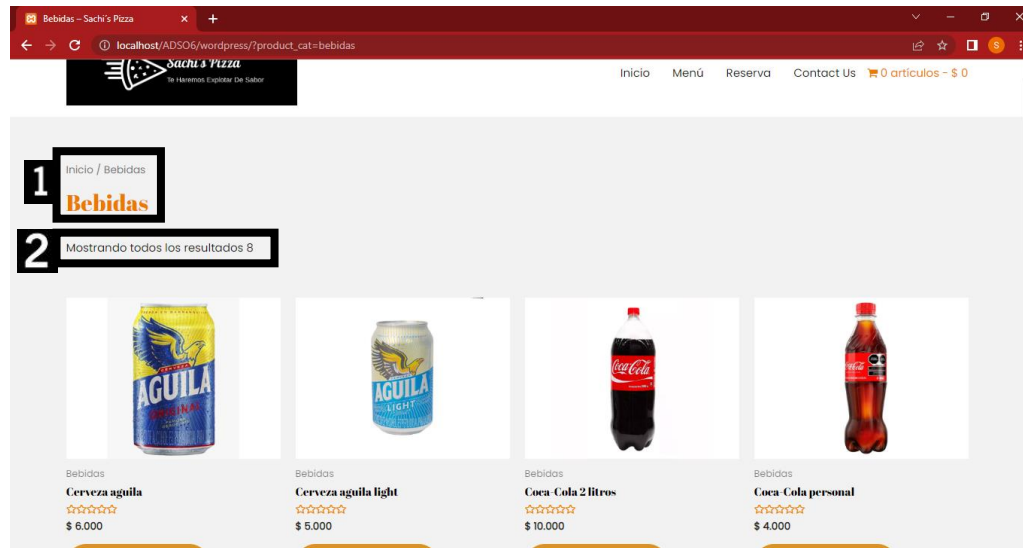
Bebidas – Sachi's Pizza

localhost/ADSO6/wordpress/?product_cat=bebidas

Sachi's Pizza
Te Haremos Explotar De Sabor

Inicio Menú Reserva Contact Us 0 artículos - $ 0

1 Inicio / Bebidas
Bebidas

2 Mostrando todos los resultados 8

Bebidas
Cerveza aguila
$ 6.000

Bebidas
Cerveza aguila light
$ 5.000

Bebidas
Coca-Cola 2 litros
$ 10.000

Bebidas
Coca-Cola personal
$ 4.000